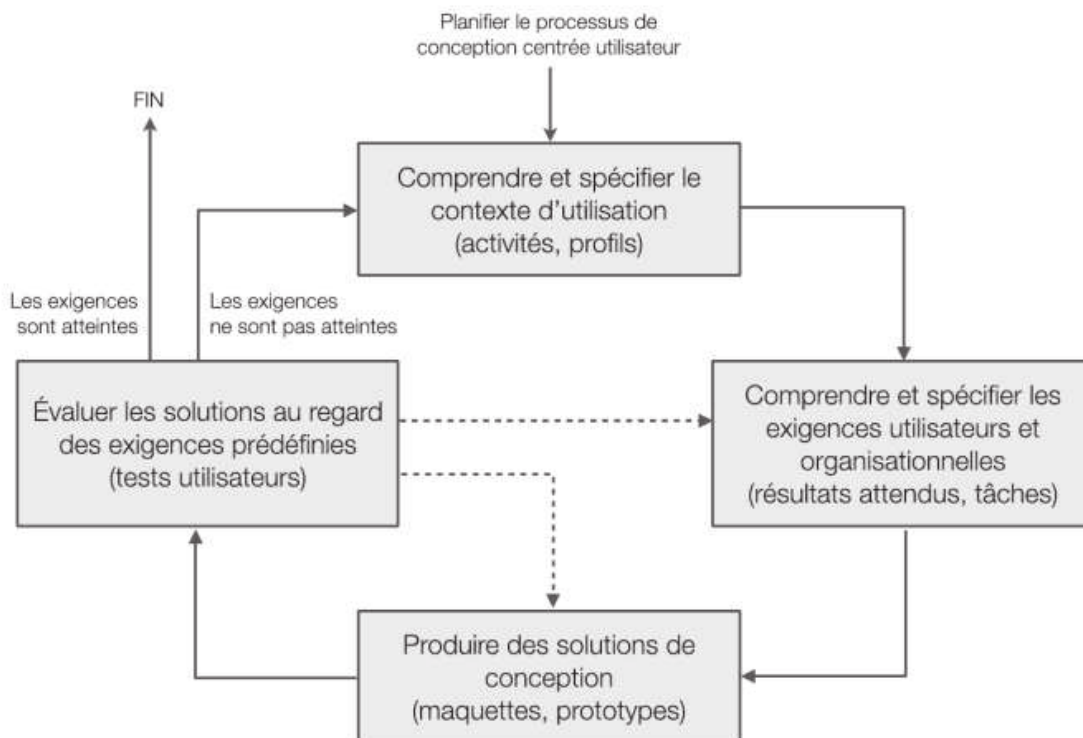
Planifier le processus de conception centrée utilisateur

FIN

Comprendre et spécifier le contexte d'utilisation (activités, profils)

Les exigences sont atteintes

Les exigences ne sont pas atteintes

Évaluer les solutions au regard des exigences prédéfinies (tests utilisateurs)

Comprendre et spécifier les exigences utilisateurs et organisationnelles (résultats attendus, tâches)

Produire des solutions de conception (maquettes, prototypes)